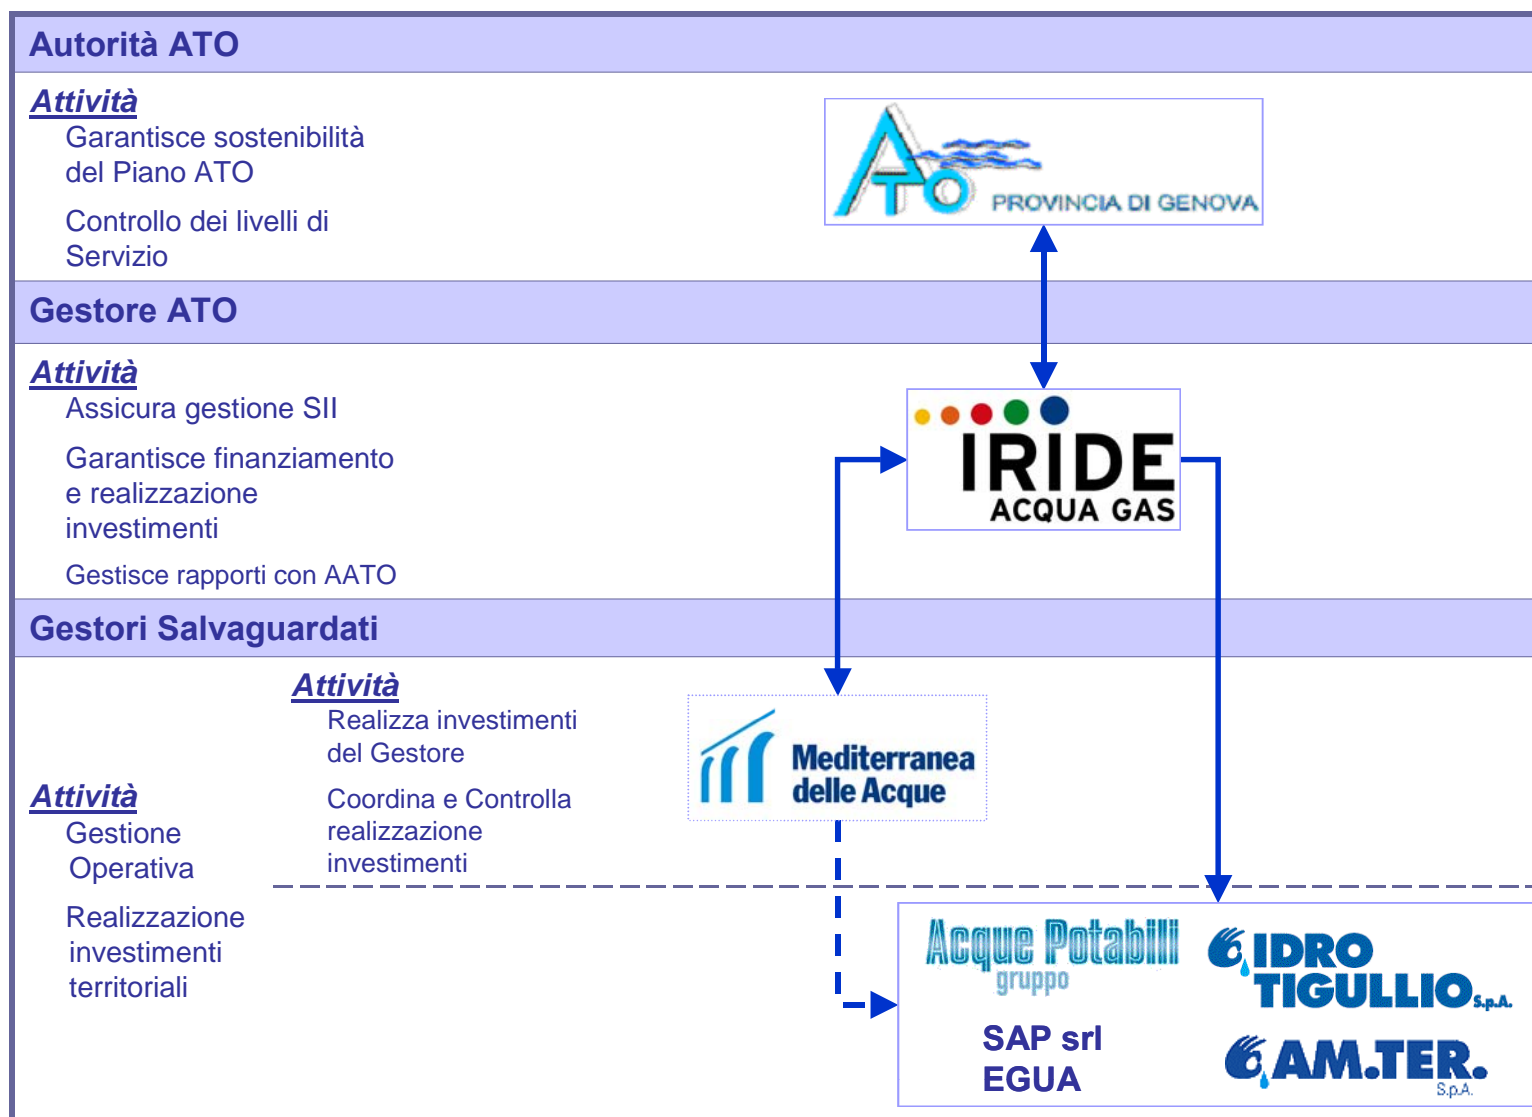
Autorità ATO

Attività

Garantisce sostenibilità del Piano ATO

Controllo dei livelli di Servizio

ATO PROVINCIA DI GENOVA

Gestore ATO

Attività

Assicura gestione SII

Garantisce finanziamento e realizzazione investimenti

Gestisce rapporti con AATO

IRIDE ACQUA GAS

Gestori Salvaguardati

Attività

Realizza investimenti del Gestore

Coordina e Controlla realizzazione investimenti

Mediterranea delle Acque

Attività

Gestione Operativa

Realizzazione investimenti territoriali

Acque Potabili gruppo

IDRO TIGULLIO S.p.A.

SAP srl

EGUA

AM.TER. S.p.A.